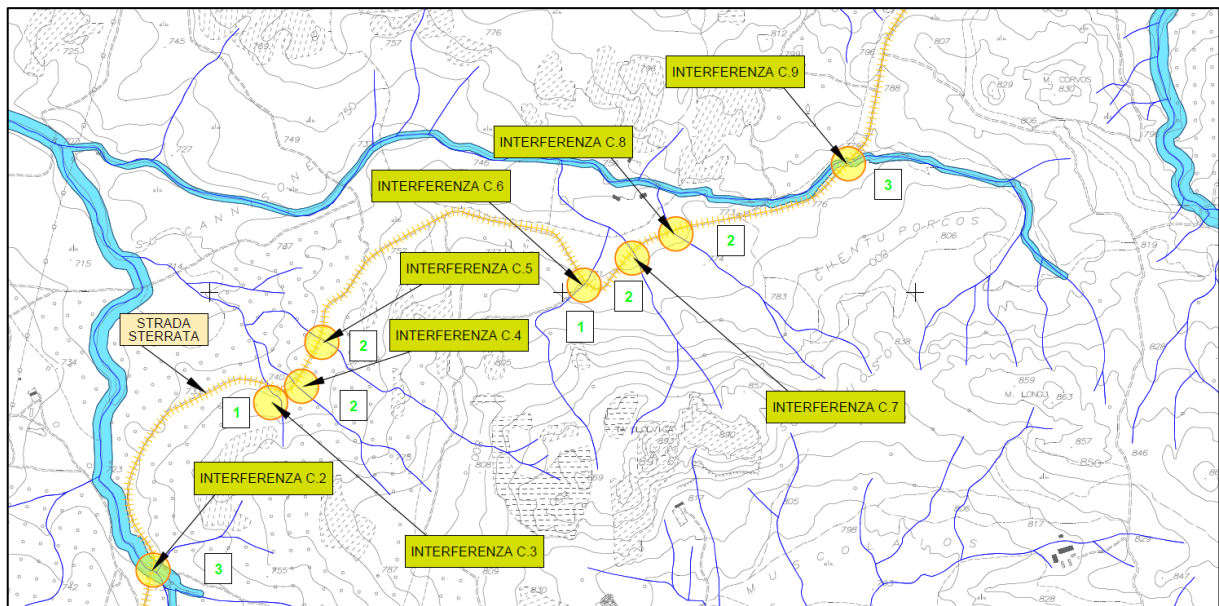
INTERFERENZA C.9

INTERFERENZA C.8

INTERFERENZA C.6

INTERFERENZA C.5

INTERFERENZA C.4

STRADA STERRATA

INTERFERENZA C.7

INTERFERENZA C.2

INTERFERENZA C.3

3

2

2

1

2

2

1

3

745
725
757
776
812
807
749
727
746
715
737
805
829
830
M. CORVOS
CHENTU PORCOS
806
819
838
783
859
M. LONGU
863
857
850
846
828
805
817
798
806
817
829
847
828
808
809
787
755
742
723
734
740
778
869
883
880
830
M. CORVOS
S. CANNONE
MU COLAOS